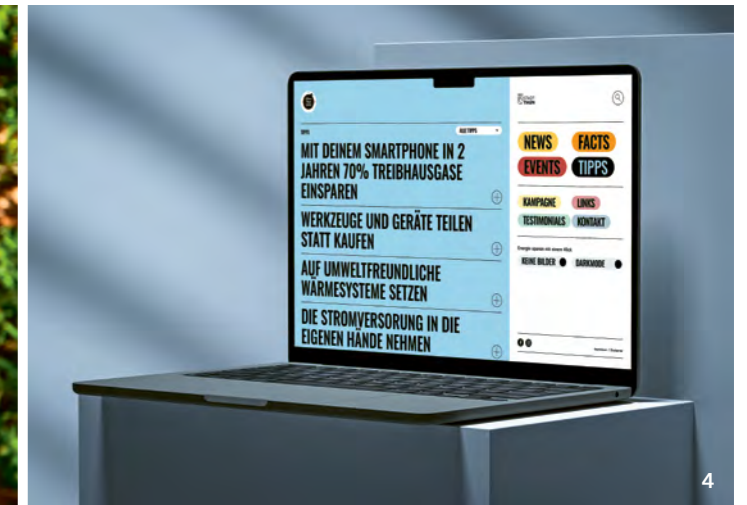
TIPPS

ALLE TIPPS

MIT DEINEM SMARTPHONE IN 2 JAHREN 70% TREIBHAUSGASE EINSPAREN

WERKZEUGE UND GERÄTE TEILEN STATT KAUFEN

AUF UMWELTFREUNDLICHE WÄRMESYSTEME SETZEN

DIE STROMVERSORUNG IN DIE EIGENEN HÄNDE NEHMEN

NEWS
FACTS
EVENTS
TIPPS

KAMPAGNE
LINKS
TESTIMONIALS
KONTAKT

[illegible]

KEINE BILDER
DARKMODE

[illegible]

4